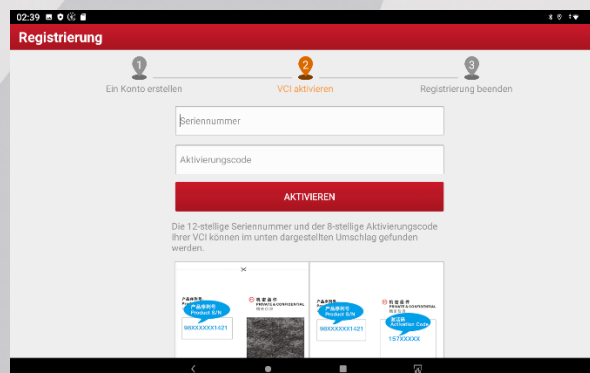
02:39

Registrierung

1
Ein Konto erstellen

2
VCI aktivieren

3
Registrierung beenden

Seriennummer

Aktivierungscode

AKTIVIEREN

Die 12-stellige Seriennummer und der 8-stellige Aktivierungscode Ihrer VCI können im unten dargestellten Umschlag gefunden werden.

产品序列号
Product S/N
98XXXXXX1121
PRIVATE & CONFIDENTIAL

产品序列号
Product S/N
98XXXXXX1121
PRIVATE & CONFIDENTIAL
激活码
Activation Code
157XXXXX